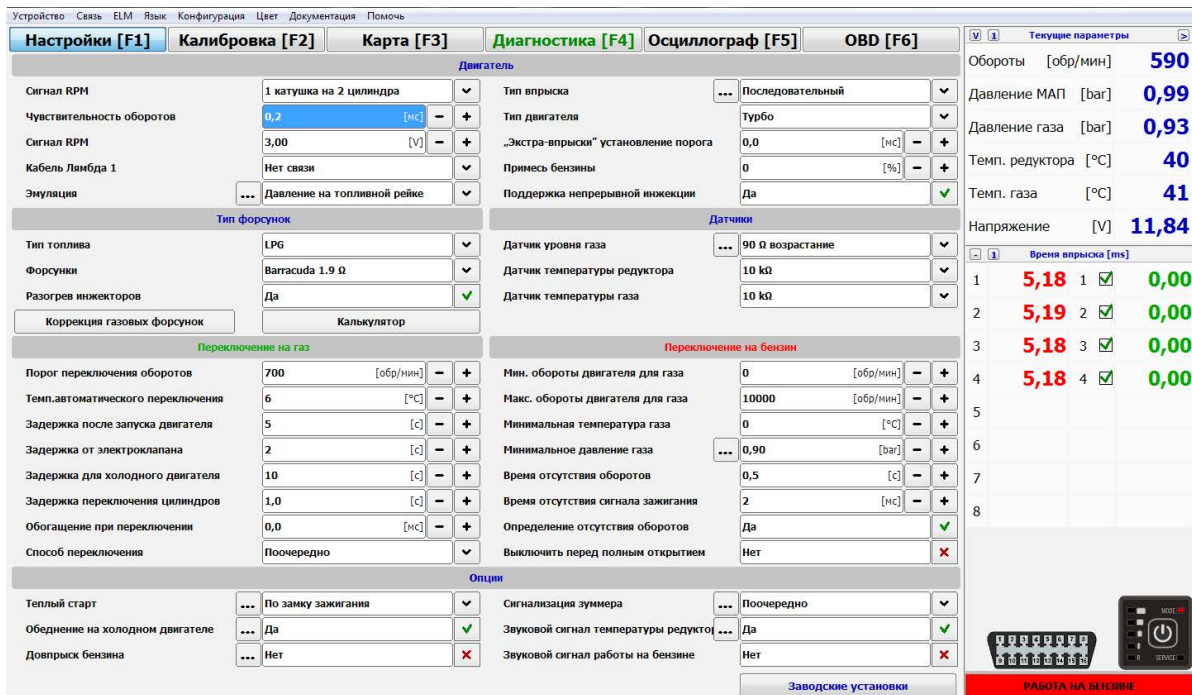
Устройство Связь ELM Язык Конфигурация Цвет Документация Помочь

Настройки [F1] Калибровка [F2] Карта [F3] Диагностика [F4] Осциллограф [F5] OBD [F6]

Двигатель

| | |
|---|---|
| Сигнал RPM | 1 катушка на 2 цилиндра |
| Чувствительность оборотов | 0,2 [мс] |
| Сигнал RPM | 3,00 [V] |
| Кабель Лямбда 1 | Нет связи |
| Эмуляция | Давление на топливной рейке |

| | |
|---|---|
| Тип впрыска | Последовательный |
| Тип двигателя | Турбо |
| „Экстра-впрыски" установление порога | 0,0 [мс] |
| Примесь бензины | 0 [%] |
| Поддержка непрерывной инжекции | Да |

Тип форсунок

| | |
|---|---|
| Тип топлива | LPG |
| Форсунки | Barracuda 1.9 Ω |
| Разогрев инжекторов | Да |

Коррекция газовых форсунок
Калькулятор

Датчики

| | |
|---|---|
| Датчик уровня газа | 90 Ω возрастание |
| Датчик температуры редуктора | 10 kΩ |
| Датчик температуры газа | 10 kΩ |

Переключение на газ

| | |
|---|---|
| Порог переключения оборотов | 700 [обр/мин] |
| Темп.автоматического переключения | 6 [°C] |
| Задержка после запуска двигателя | 5 [с] |
| Задержка от электроклапана | 2 [с] |
| Задержка для холодного двигателя | 10 [с] |
| Задержка переключения цилиндров | 1,0 [с] |
| Обогащение при переключении | 0,0 [мс] |
| Способ переключения | Поочередно |

Переключение на бензин

| | |
|---|---|
| Мин. обороты двигателя для газа | 0 [обр/мин] |
| Макс. обороты двигателя для газа | 10000 [обр/мин] |
| Минимальная температура газа | 0 [°C] |
| Минимальное давление газа | 0,90 [bar] |
| Время отсутствия оборотов | 0,5 [с] |
| Время отсутствия сигнала зажигания | 2 [мс] |
| Определение отсутствия оборотов | Да |
| Выключить перед полным открытием | Нет |

Опции

| | |
|---|---|
| Теплый старт | По замку зажигания |
| Обеднение на холодном двигателе | Да |
| Довпрыск бензина | Нет |

| | |
|---|---|
| Сигнализация зуммера | Поочередно |
| Звуковой сигнал температуры редуктор | Да |
| Звуковой сигнал работы на бензине | Нет |

Заводские установки

Текущие параметры

| | | |
|---|---|---|
| Обороты | [обр/мин] | 590 |
| Давление МАП | [bar] | 0,99 |
| Давление газа | [bar] | 0,93 |
| Темп. редуктора | [°C] | 40 |
| Темп. газа | [°C] | 41 |
| Напряжение | [V] | 11,84 |

Время впрыска [ms]

| | | | |
|---|---|---|---|
| 1 | 5,18 | 1 | 0,00 |
| 2 | 5,19 | 2 | 0,00 |
| 3 | 5,18 | 3 | 0,00 |
| 4 | 5,18 | 4 | 0,00 |
| 5 | | | |
| 6 | | | |
| 7 | | | |
| 8 | | | |

MODE
SERVICE
R
1 2 3 4 5 6 7 8
9 10 11 12 13 14 15 16

РАБОТА НА БЕНЗИНЕ